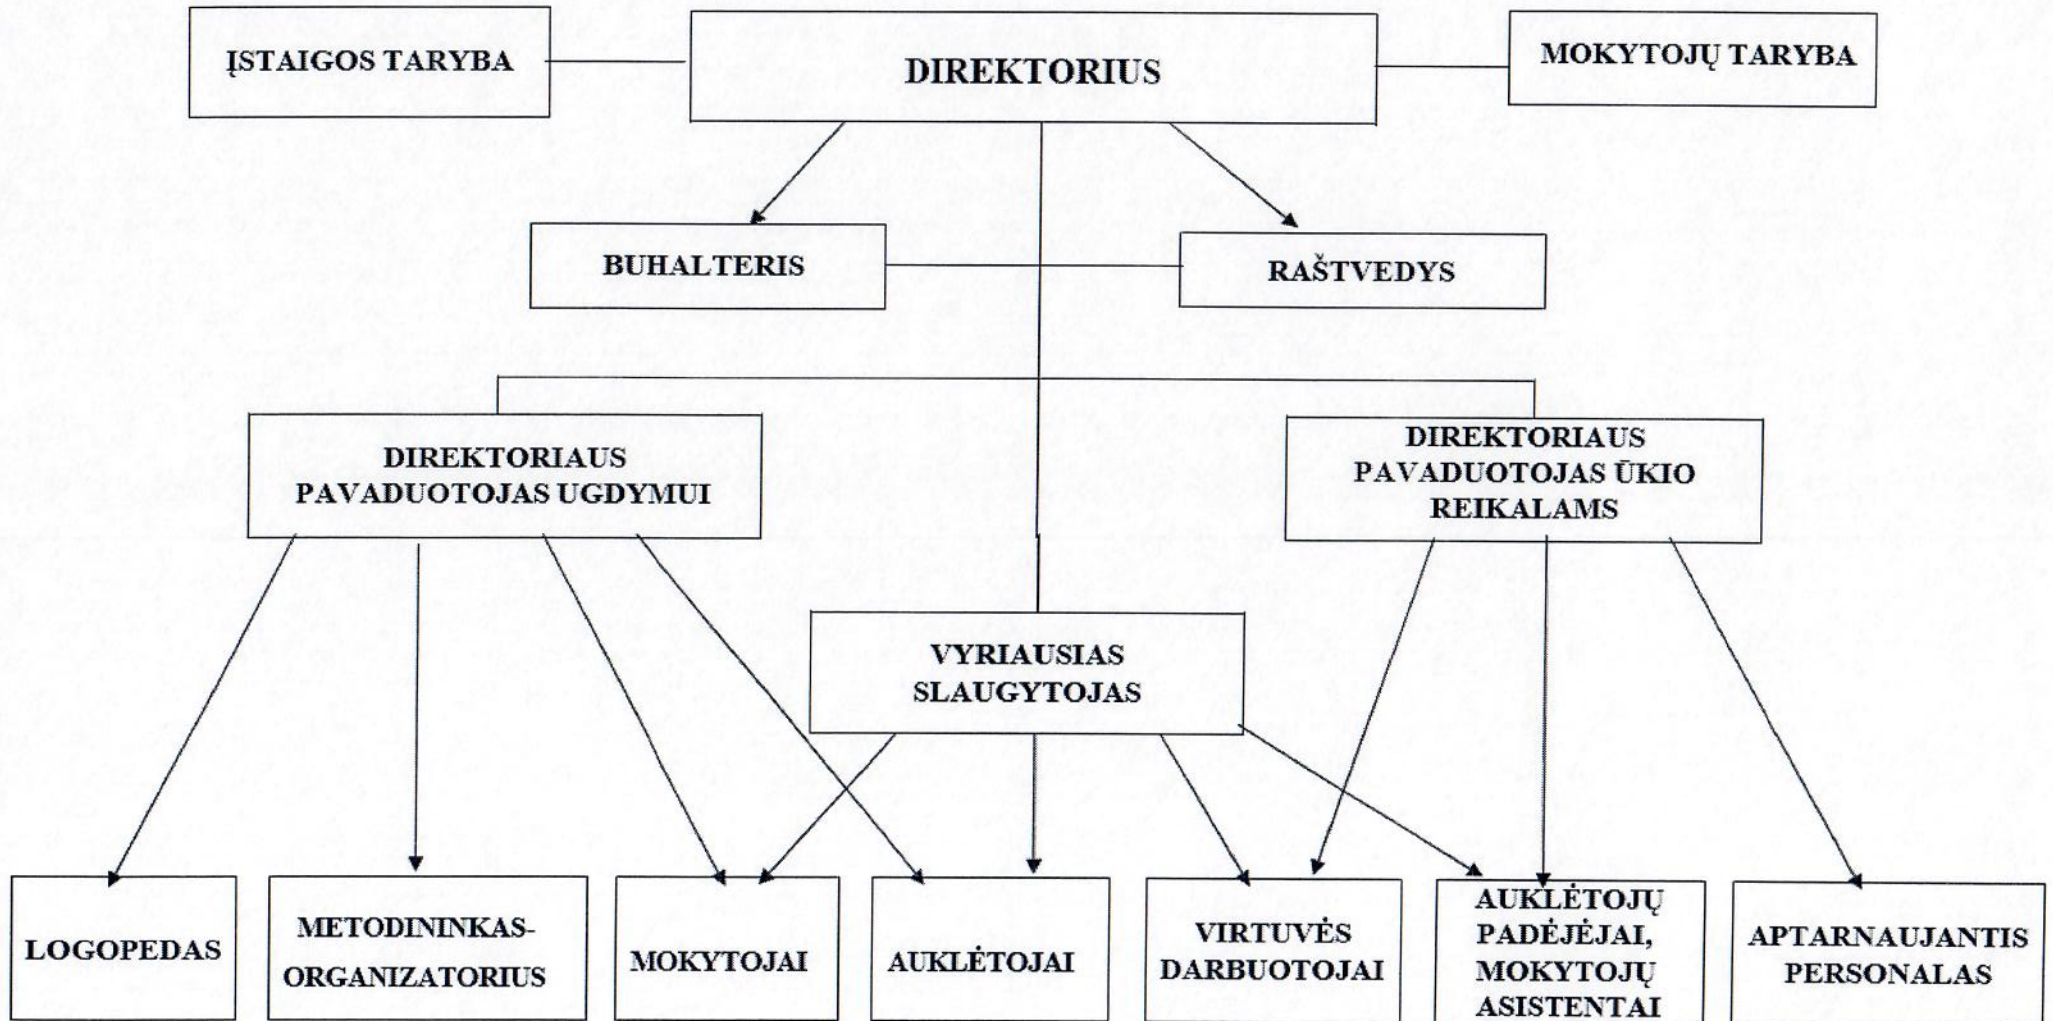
ĮSTAIGOS TARYBA

DIREKTORIUS

MOKYTOJŲ TARYBA

BUHALTERIS

RAŠTVEDYS

DIREKTORIAUS PAVADUOTOJAS UGDYMUI

DIREKTORIAUS PAVADUOTOJAS ŪKIO REIKALAMS

VYRIAUSIAS SLAUGYTOJAS

LOGOPEDAS

METODININKAS-ORGANIZATORIUS

MOKYTOJAI

AUKLĖTOJAI

VIRTUVĖS DARBUOTOJAI

AUKLĖTOJŲ PADĖJĖJAI, MOKYTOJŲ ASISTENTAI

APTARNAUJANTIS PERSONALAS